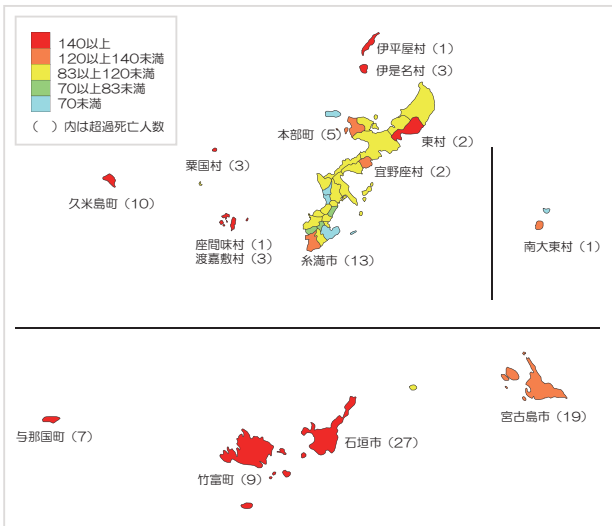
140以上
120以上140未満
83以上120未満
70以上83未満
70未満
（　）内は超過死亡人数

伊平屋村（1）
伊是名村（3）
本部町（5）
東村（2）
粟国村（3）
宜野座村（2）
久米島町（10）
座間味村（1）
渡嘉敷村（3）
糸満市（13）
南大東村（1）
宮古島市（19）
与那国町（7）
石垣市（27）
竹富町（9）